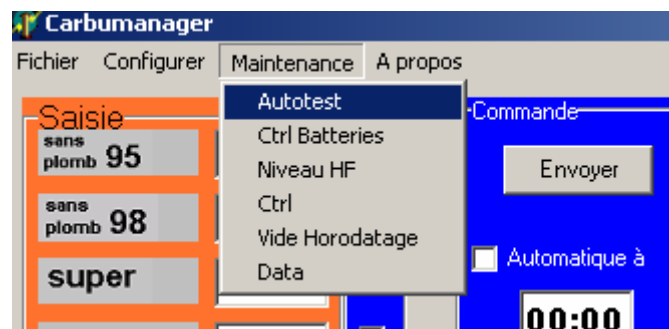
Carbumanager

Fichier Configurer Maintenance A propos

Autotest
Ctrl Batteries
Niveau HF
Ctrl
Vide Horodatage
Data

Saisie

sans plomb 95

sans plomb 98

super

Commande

Envoyer

Automatique à

00:00